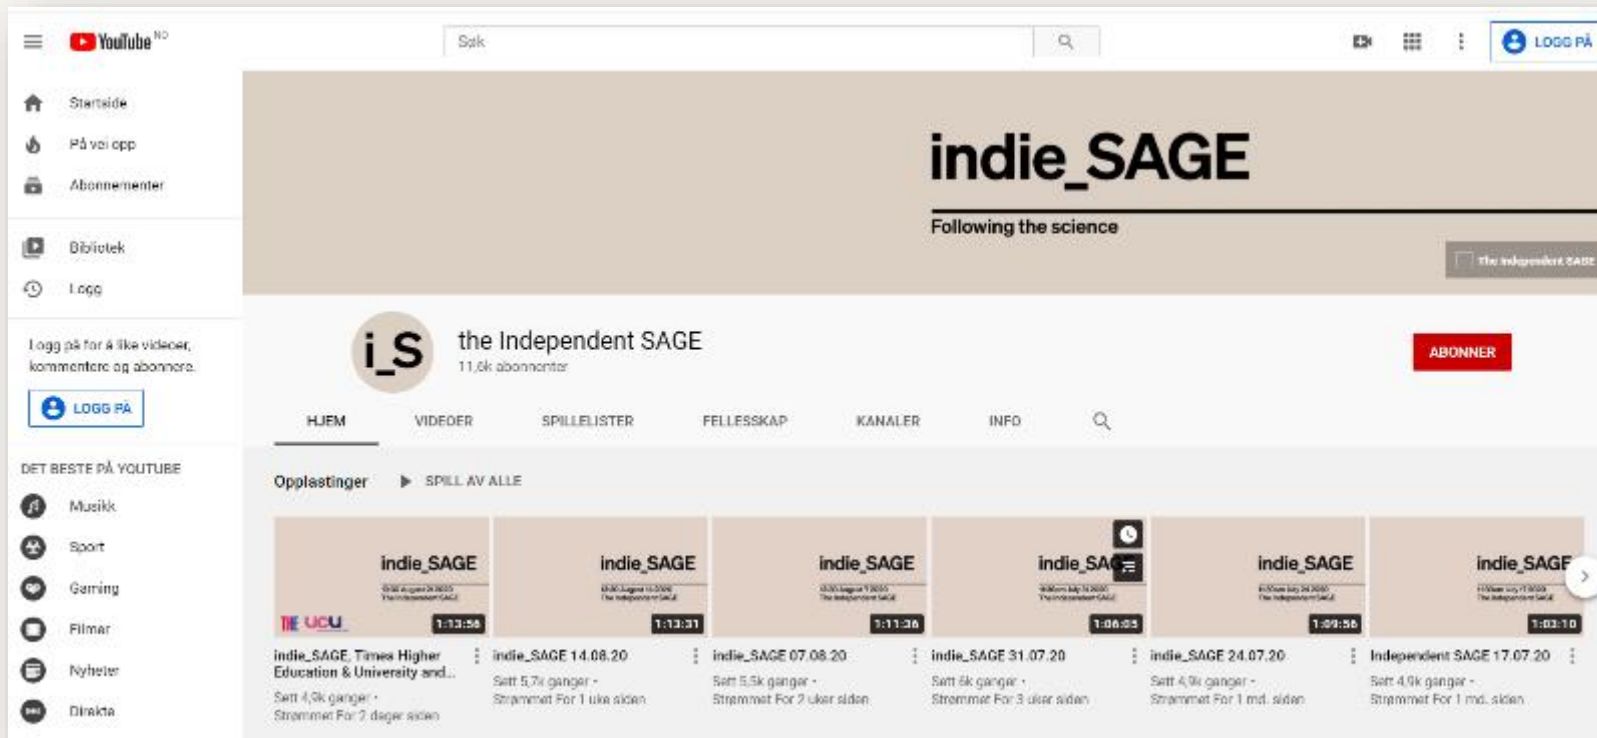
YouTube NO

Søk

LOGG PÅ

Startside

På vei opp

Abonnementer

Bibliotek

Logg

Logg på for å like videoer, kommentere og abonnere.

LOGG PÅ

DET BESTE PÅ YOUTUBE

Musikk

Sport

Gaming

Filmer

Nyheter

Direkte

indie_SAGE

Following the science

The Independent SAGE

i_S

the Independent SAGE

11,6k abonnenter

ABONNER

HJEM

VIDEOER

SPILLELISTER

FELLESSKAP

KANALER

INFO

Opplastinger

SPILL AV ALLE

indie_SAGE

THE UCU

1:13:56

indie_SAGE, Times Higher Education & University and...

Sett 4,9k ganger · Strømmet For 2 dager siden

indie_SAGE

1:13:31

indie_SAGE 14.08.20

Sett 5,7k ganger · Strømmet For 1 uke siden

indie_SAGE

1:11:36

indie_SAGE 07.08.20

Sett 5,5k ganger · Strømmet For 2 uker siden

indie_SAGE

1:06:03

indie_SAGE 31.07.20

Sett 6k ganger · Strømmet For 3 uker siden

indie_SAGE

1:09:56

indie_SAGE 24.07.20

Sett 4,9k ganger · Strømmet For 1 md. siden

indie_SAGE

1:03:10

Independent SAGE 17.07.20

Sett 4,9k ganger · Strømmet For 1 md. siden